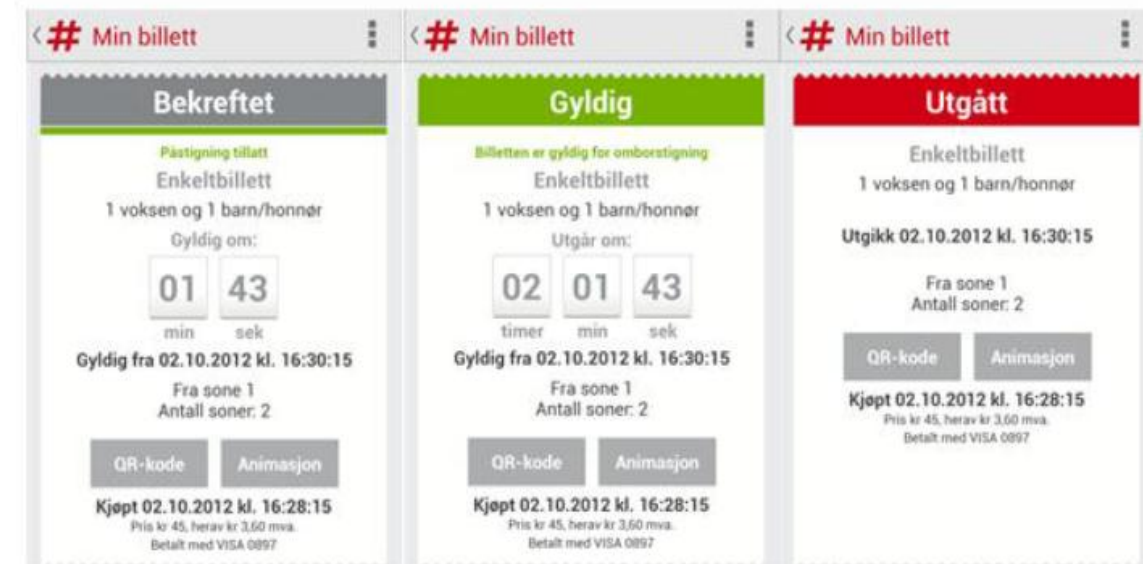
Min billett

Bekreftet

Påstigning tillatt

Enkeltbillett

1 voksen og 1 barn/honnør

Gyldig om:

01 43

min sek

Gyldig fra 02.10.2012 kl. 16:30:15

Fra sone 1
Antall soner: 2

QR-kode Animasjon

Kjøpt 02.10.2012 kl. 16:28:15
Pris kr 45, herav kr 3,60 mva.
Betalt med VISA 0897

Min billett

Gyldig

Billetten er gyldig for omborstigning

Enkeltbillett

1 voksen og 1 barn/honnør

Utgår om:

02 01 43

timer min sek

Gyldig fra 02.10.2012 kl. 16:30:15

Fra sone 1
Antall soner: 2

QR-kode Animasjon

Kjøpt 02.10.2012 kl. 16:28:15
Pris kr 45, herav kr 3,60 mva.
Betalt med VISA 0897

Min billett

Utgått

Enkeltbillett

1 voksen og 1 barn/honnør

Utgikk 02.10.2012 kl. 16:30:15

Fra sone 1
Antall soner: 2

QR-kode Animasjon

Kjøpt 02.10.2012 kl. 16:28:15
Pris kr 45, herav kr 3,60 mva.
Betalt med VISA 0897